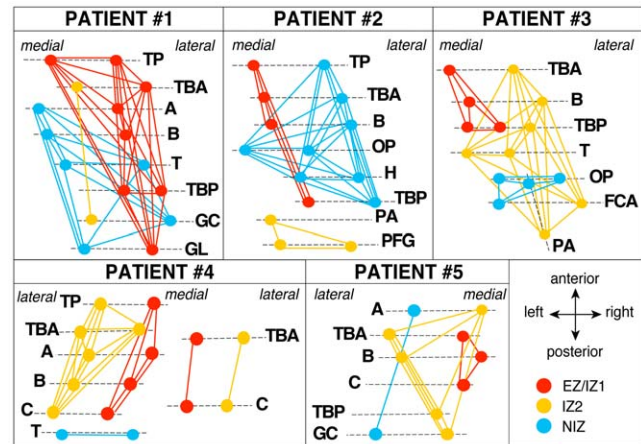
PATIENT #1
medial lateral
TP
TBA
A
B
T
TBP
GC
GL

PATIENT #2
medial lateral
TP
TBA
B
OP
H
TBP
PA
PFG

PATIENT #3
medial lateral
TBA
B
TBP
T
OP
FCA
PA

PATIENT #4
lateral medial lateral
TP
TBA
A
B
C
T
TBA
C

PATIENT #5
lateral medial
A
TBA
B
C
TBP
GC

anterior
left right
posterior

EZ/IZ1
IZ2
NIZ